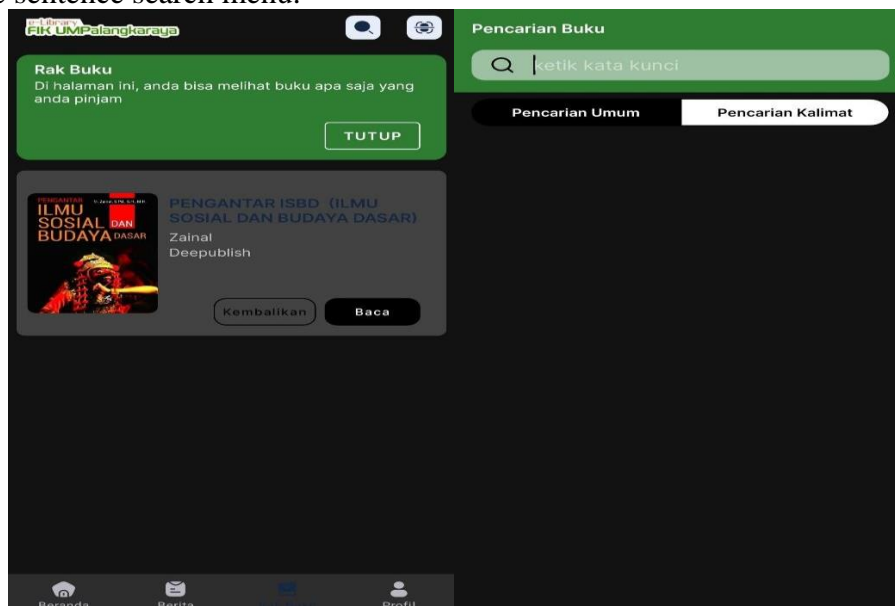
sentence search menu.

e-Library FIK UMPalangkaraya

Rak Buku
Di halaman ini, anda bisa melihat buku apa saja yang anda pinjam

TUTUP

PENGANTAR ILMU SOSIAL DAN BUDAYA DASAR

PENGANTAR ISBD (ILMU SOSIAL DAN BUDAYA DASAR)
Zainal
Deepublish

Kembalikan
Baca

Beranda
Berita
Profil

Pencarian Buku

ketik kata kunci

Pencarian Umum
Pencarian Kalimat